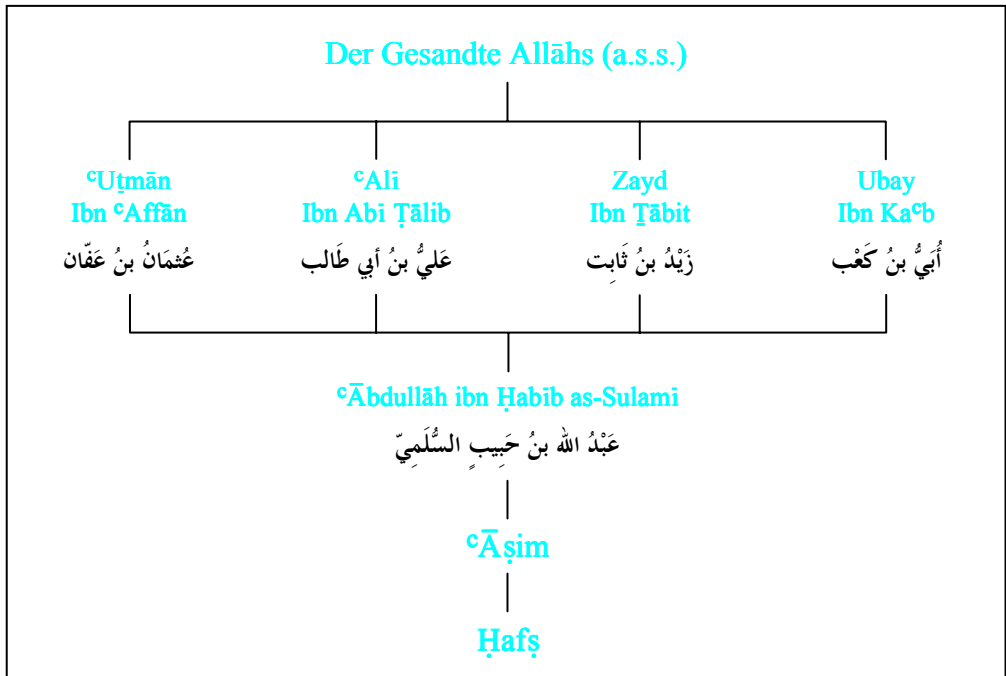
Der Gesandte Allāhs (a.s.s.)

ᶜUṯmān Ibn ᶜAffān
عُثمَانُ بنُ عَفّان

ᶜAlī Ibn Abī Ṭālib
عَليُّ بنُ أبي طَالب

Zayd Ibn Ṯābit
زَيْدُ بنُ ثَابِت

Ubay Ibn Kaᶜb
أُبَيُّ بنُ كَعْب

ᶜĀbdullāh ibn Ḥabīb as-Sulamī
عَبْدُ الله بنُ حَبِيبٍ السُّلَمِيّ

ᶜĀṣim

Ḥafṣ